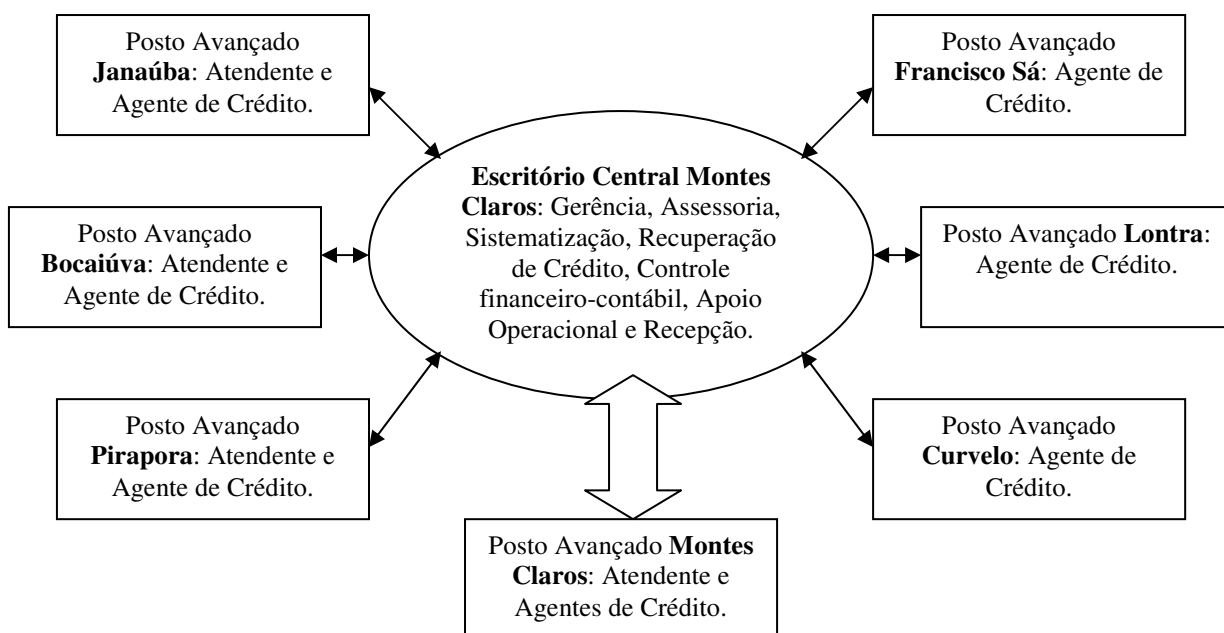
Posto Avançado Janaúba: Atendente e Agente de Crédito.

Posto Avançado Francisco Sá: Agente de Crédito.

Escritório Central Montes Claros: Gerência, Assessoria, Sistematização, Recuperação de Crédito, Controle financeiro-contábil, Apoio Operacional e Recepção.

Posto Avançado Bocaiúva: Atendente e Agente de Crédito.

Posto Avançado Lontra: Agente de Crédito.

Posto Avançado Pirapora: Atendente e Agente de Crédito.

Posto Avançado Curvelo: Agente de Crédito.

Posto Avançado Montes Claros: Atendente e Agentes de Crédito.